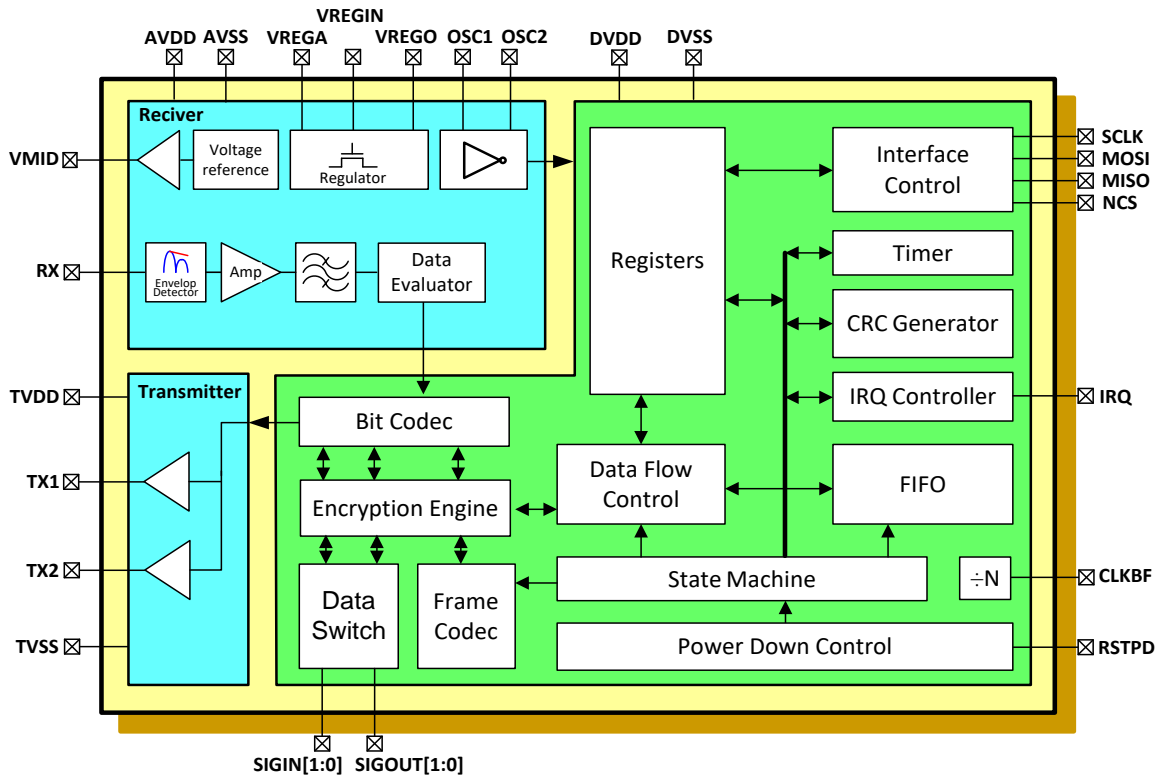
VREGIN
AVDD AVSS VREGA VREGO OSC1 OSC2 DVDD DVSS

Reciver
VMID
Voltage reference
Regulator
SCLK
MOSI
MISO
NCS
Interface Control
Registers
Timer
RX
Envelop Detector
Amp
Data Evaluator
CRC Generator
Transmitter
TVDD
Bit Codec
IRQ Controller
IRQ
TX1
Data Flow Control
FIFO
Encryption Engine
TX2
State Machine
$\div$N
CLKBF
Data Switch
Frame Codec
TVSS
Power Down Control
RSTPD
SIGIN[1:0] SIGOUT[1:0]